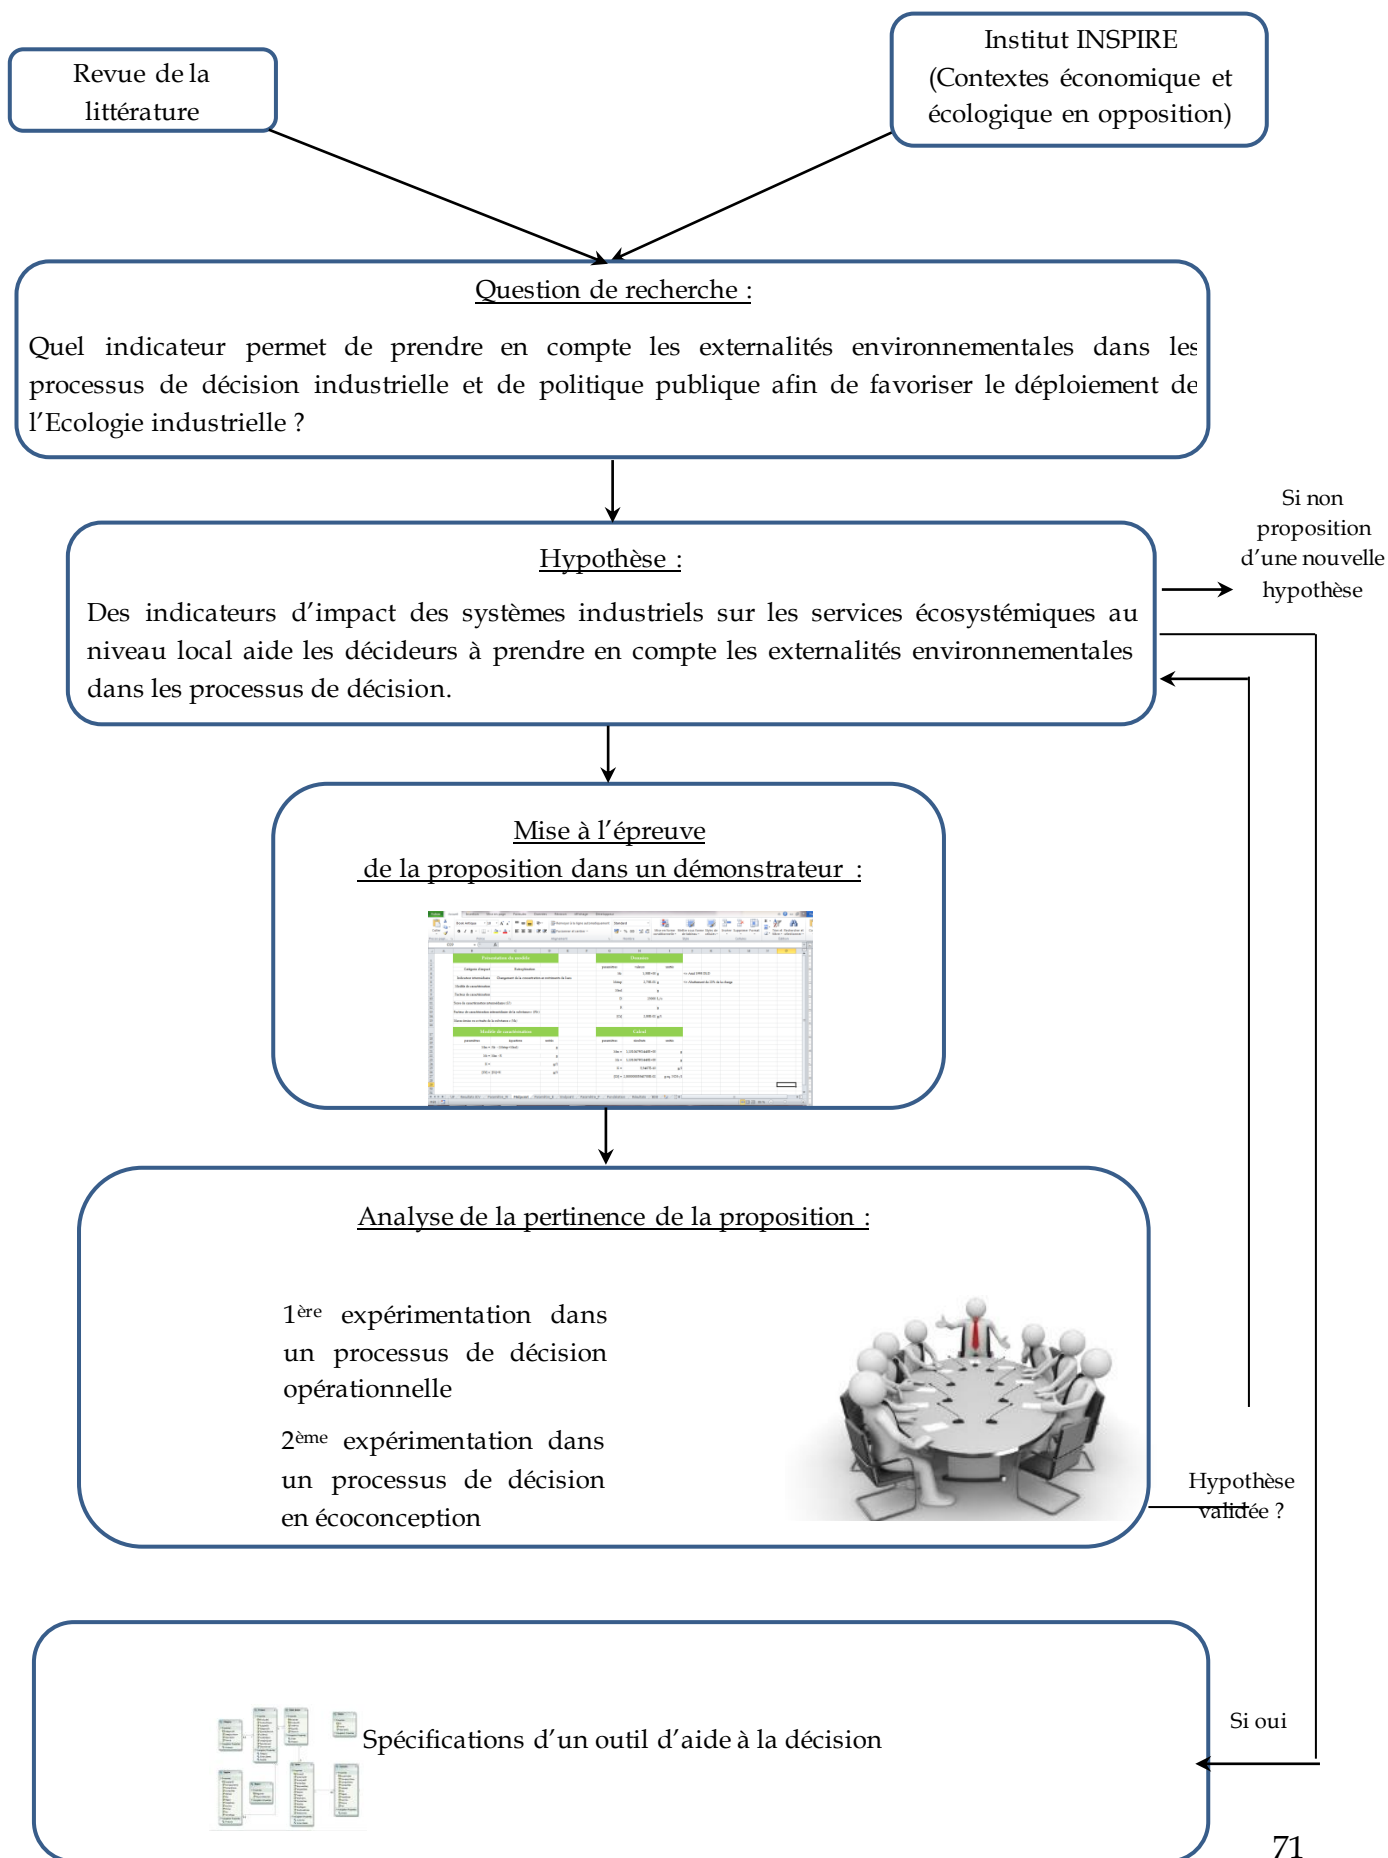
Revue de la littérature

Institut INSPIRE (Contextes économique et écologique en opposition)

Question de recherche :

Quel indicateur permet de prendre en compte les externalités environnementales dans les processus de décision industrielle et de politique publique afin de favoriser le déploiement de l'Ecologie industrielle ?

Hypothèse :

Des indicateurs d'impact des systèmes industriels sur les services écosystémiques au niveau local aide les décideurs à prendre en compte les externalités environnementales dans les processus de décision.

Si non proposition d'une nouvelle hypothèse

Mise à l'épreuve de la proposition dans un démonstrateur :

Analyse de la pertinence de la proposition :

1ère expérimentation dans un processus de décision opérationnelle

2ème expérimentation dans un processus de décision en écoconception

Hypothèse validée ?

Si oui

Spécifications d'un outil d'aide à la décision

71